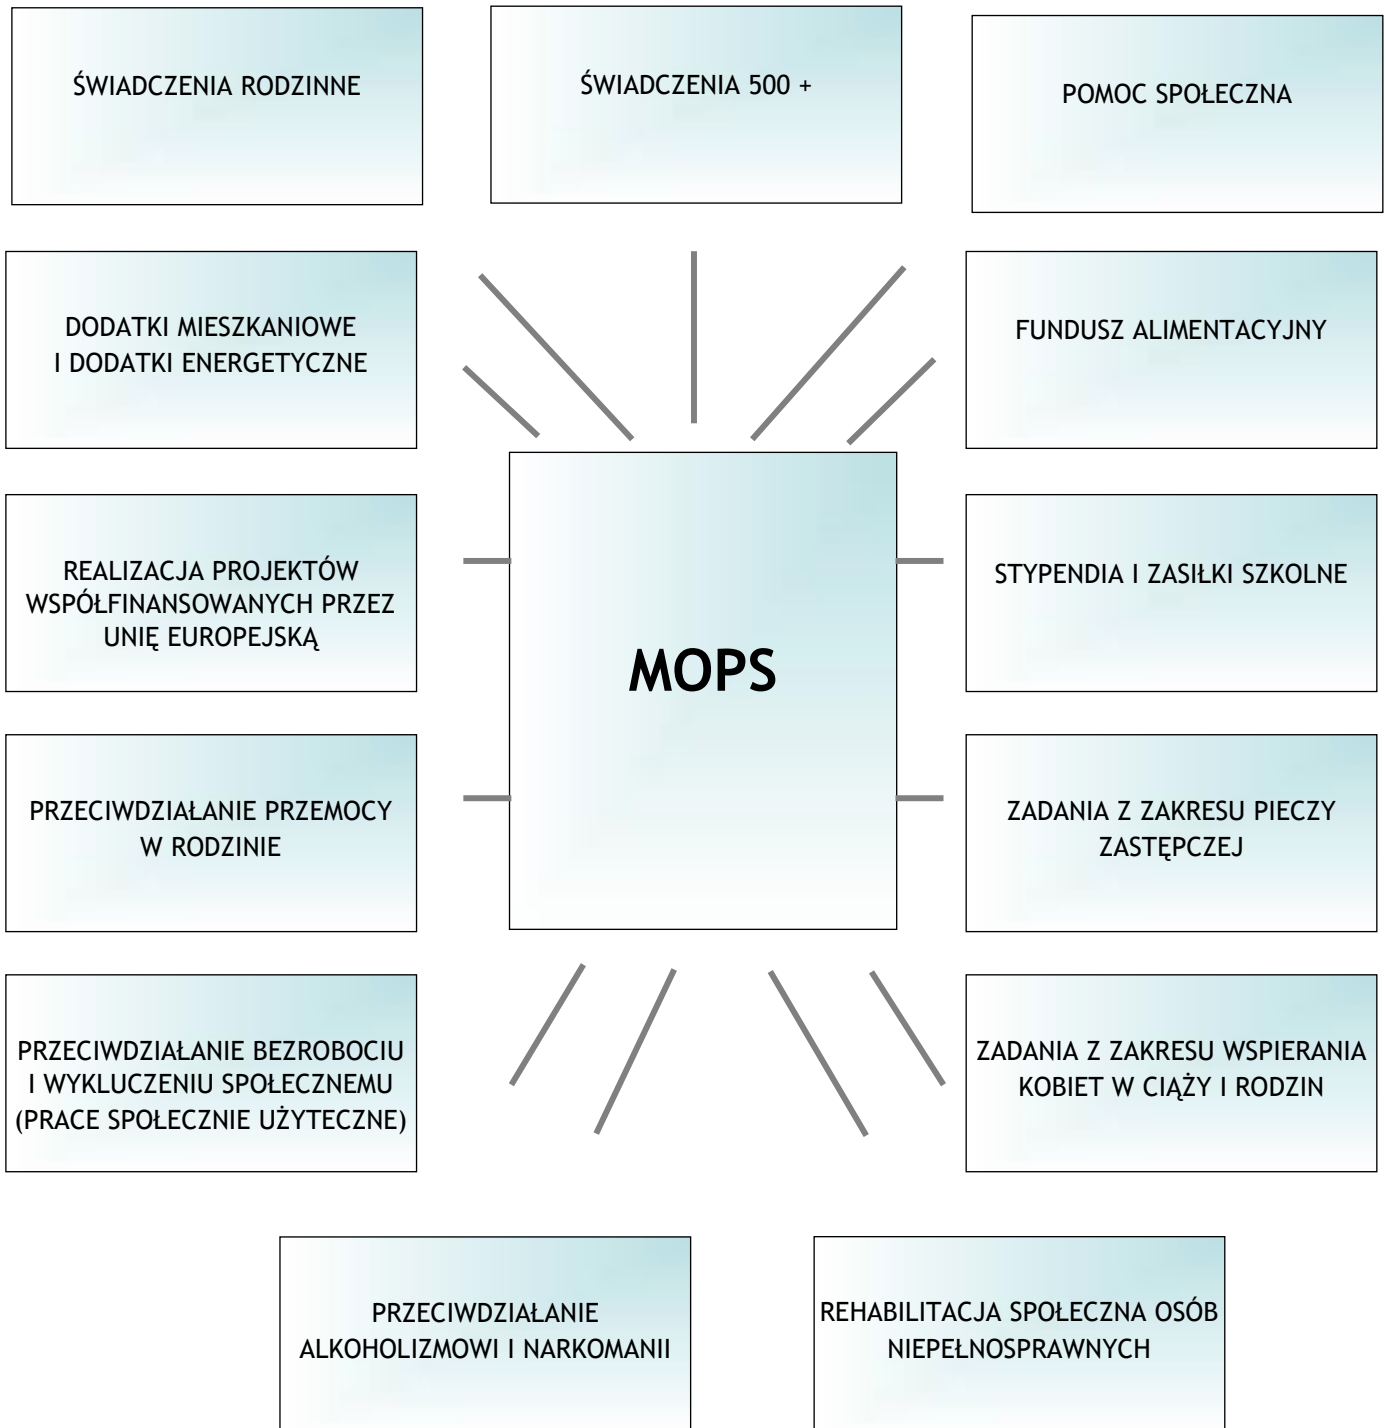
ŚWIADCZENIA RODZINNE

ŚWIADCZENIA 500 +

POMOC SPOŁECZNA

DODATKI MIESZKANIOWE I DODATKI ENERGETYCZNE

FUNDUSZ ALIMENTACYJNY

REALIZACJA PROJEKTÓW WSPÓŁFINANSOWANYCH PRZEZ UNIĘ EUROPEJSKĄ

MOPS

STYPENDIA I ZASIŁKI SZKOLNE

PRZECIWDZIAŁANIE PRZEMOCY W RODZINIE

ZADANIA Z ZAKRESU PIECZY ZASTĘPCZEJ

PRZECIWDZIAŁANIE BEZROBOCIU I WYKLUCZENIU SPOŁECZNEMU (PRACE SPOŁECZNIE UŻYTECZNE)

ZADANIA Z ZAKRESU WSPIERANIA KOBIET W CIĄŻY I RODZIN

PRZECIWDZIAŁANIE ALKOHOLIZMOWI I NARKOMANII

REHABILITACJA SPOŁECZNA OSÓB NIEPEŁNOSPRAWNYCH